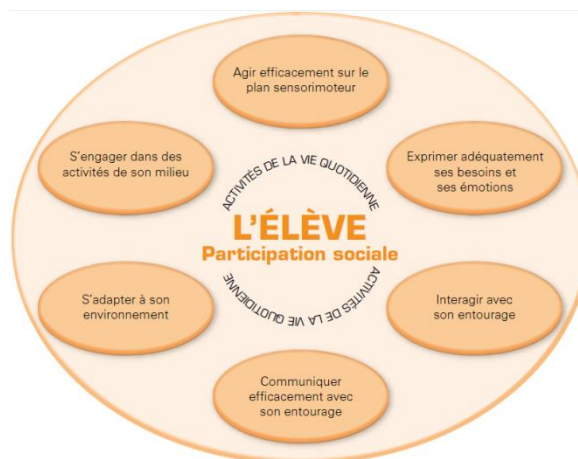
Agir efficacement sur le plan sensorimoteur

S'engager dans des activités de son milieu

Exprimer adéquatement ses besoins et ses émotions

ACTIVITÉS DE LA VIE QUOTIDIENNE

L'ÉLÈVE
Participation sociale

ACTIVITÉS DE LA VIE QUOTIDIENNE

S'adapter à son environnement

Interagir avec son entourage

Communiquer efficacement avec son entourage